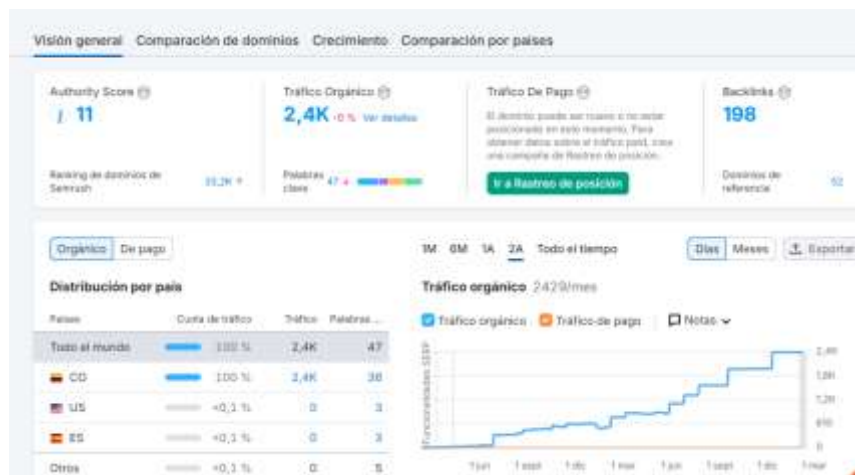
Visión general Comparación de dominios Crecimiento Comparación por países

Authority Score
11

Ranking de dominios de Semrush 10,2K

Tráfico Orgánico
2,4K -0 % Ver detalles

Palabras clave 47

Tráfico De Pago
El dominio puede ser nuevo o no estar posicionado en este momento. Para obtener datos sobre el tráfico paid, cree una campaña de Rastreo de posición.

Ir a Rastreo de posición

Backlinks
198

Dominios de referencia 52

Orgánico De pago

Distribución por país

| Países | Cuota de tráfico | Tráfico | Palabras ... |
|---|---|---|---|
| Todo el mundo | 100 % | 2,4K | 47 |
| CO | 100 % | 2,4K | 38 |
| US | <0,1 % | 0 | 3 |
| ES | <0,1 % | 0 | 3 |
| Otros | <0,1 % | 0 | 5 |

1M 6M 1A 2A Todo el tiempo

Días Meses Exportar

Tráfico orgánico 2429/mes

Tráfico orgánico Tráfico de pago Notas

Funcionalidades SERP

2,4K
1,8K
1,2K
610
0

1 jun 1 sept 1 dic 1 mar 1 jun 1 sept 1 dic 1 mar